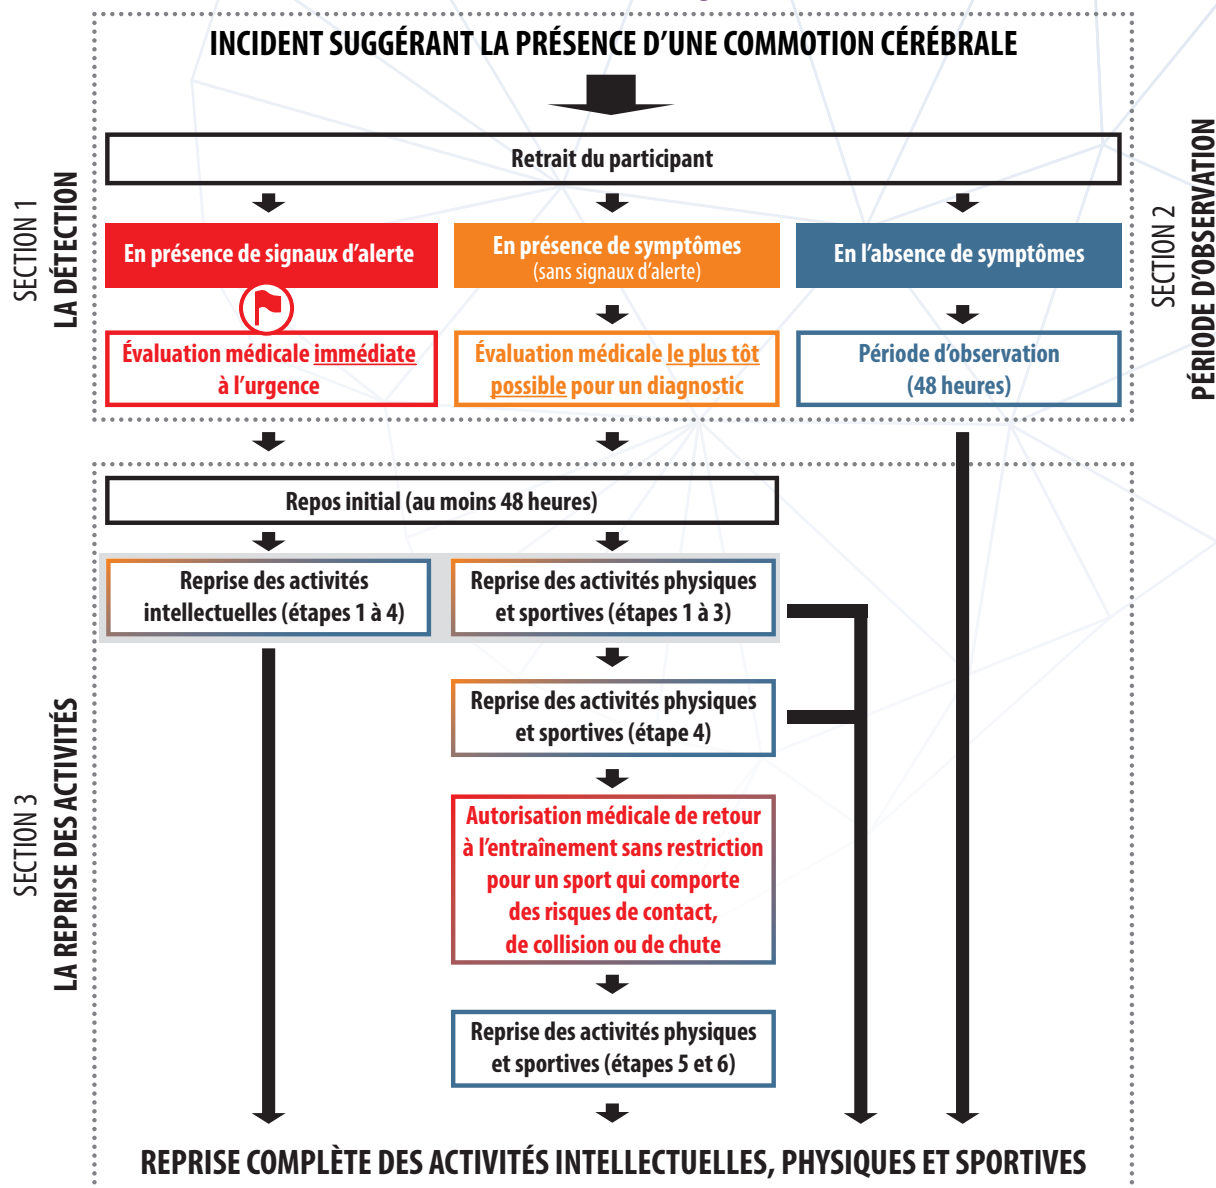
INCIDENT SUGGÉRANT LA PRÉSENCE D'UNE COMMOTION CÉRÉBRALE

SECTION 1
LA DÉTECTION

Retrait du participant

En présence de signaux d'alerte

En présence de symptômes
(sans signaux d'alerte)

En l'absence de symptômes

Évaluation médicale immédiate à l'urgence

Évaluation médicale le plus tôt possible pour un diagnostic

Période d'observation
(48 heures)

SECTION 2
PÉRIODE D'OBSERVATION

SECTION 3
LA REPRISE DES ACTIVITÉS

Repos initial (au moins 48 heures)

Reprise des activités intellectuelles (étapes 1 à 4)

Reprise des activités physiques et sportives (étapes 1 à 3)

Reprise des activités physiques et sportives (étape 4)

Autorisation médicale de retour à l'entraînement sans restriction pour un sport qui comporte des risques de contact, de collision ou de chute

Reprise des activités physiques et sportives (étapes 5 et 6)

REPRISE COMPLÈTE DES ACTIVITÉS INTELLECTUELLES, PHYSIQUES ET SPORTIVES